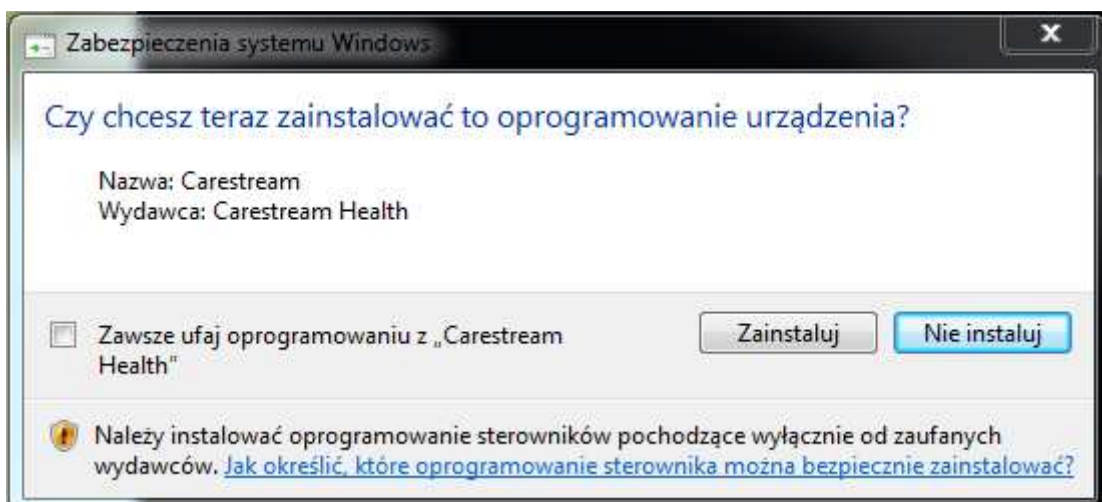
Zabezpieczenia systemu Windows

Czy chcesz teraz zainstalować to oprogramowanie urządzenia?

Nazwa: Carestream
Wydawca: Carestream Health

Zawsze ufaj oprogramowaniu z „Carestream Health"

Zainstaluj

Nie instaluj

Należy instalować oprogramowanie sterowników pochodzące wyłącznie od zaufanych wydawców. Jak określić, które oprogramowanie sterownika można bezpiecznie zainstalować?